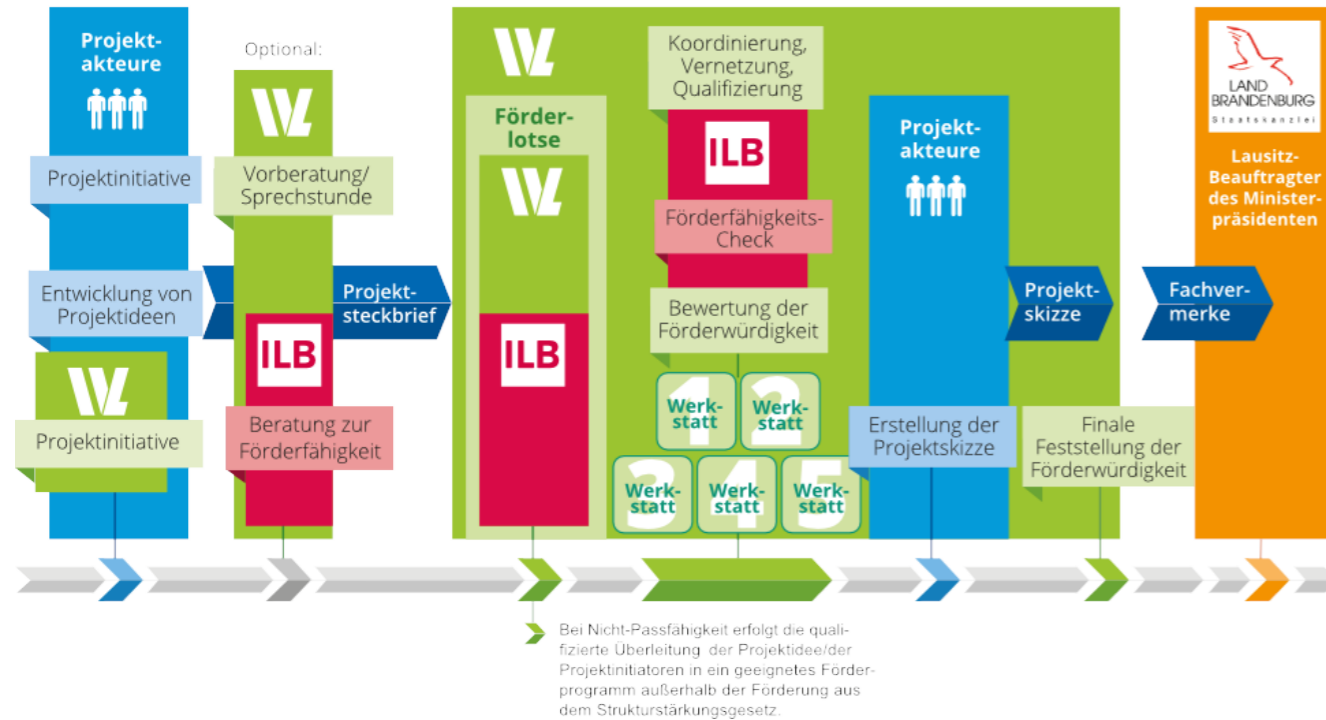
Projektakteure

Projektinitiative

Entwicklung von Projektideen

Projektinitiative

Optional:

Vorberatung/ Sprechstunde

ILB

Beratung zur Förderfähigkeit

Projektsteckbrief

Förderlotse

ILB

Koordinierung, Vernetzung, Qualifizierung

ILB

Förderfähigkeits-Check

Bewertung der Förderwürdigkeit

1 Werkstatt

2 Werkstatt

3 Werkstatt

4 Werkstatt

5 Werkstatt

Projektakteure

Erstellung der Projektskizze

Projektskizze

Finale Feststellung der Förderwürdigkeit

Fachvermerke

LAND BRANDENBURG Staatskanzlei

Lausitz-Beauftragter des Ministerpräsidenten

Bei Nicht-Passfähigkeit erfolgt die qualifizierte Überleitung der Projektidee/der Projektinitiatoren in ein geeignetes Förderprogramm außerhalb der Förderung aus dem Strukturstärkungsgesetz.